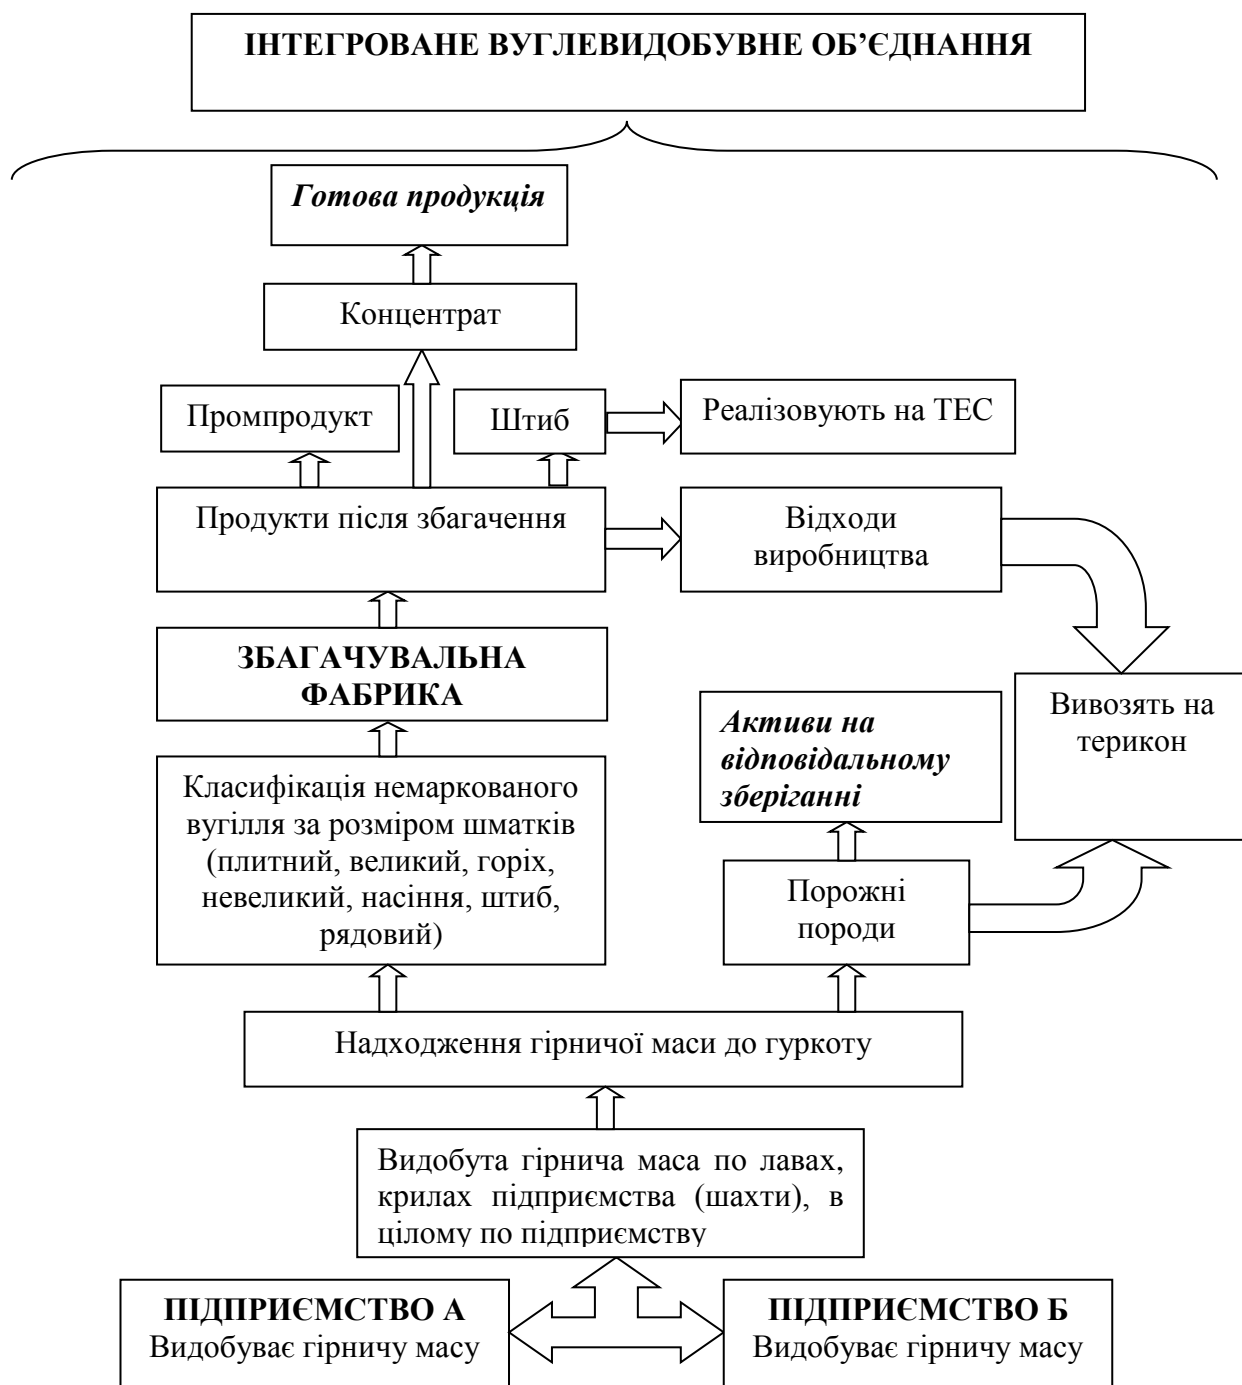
ІНТЕГРОВАНЕ ВУГЛЕВИДОБУВНЕ ОБ'ЄДНАННЯ

Готова продукція

Концентрат

Промпродукт

Штиб

Реалізовують на ТЕС

Продукти після збагачення

Відходи виробництва

ЗБАГАЧУВАЛЬНА ФАБРИКА

Вивозять на терикон

Активи на відповідальному зберіганні

Класифікація немаркованого вугілля за розміром шматків (плитний, великий, горіх, невеликий, насіння, штиб, рядовий)

Порожні породи

Надходження гірничої маси до гуркоту

Видобута гірнича маса по лавах, крилах підприємства (шахти), в цілому по підприємству

ПІДПРИЄМСТВО А
Видобуває гірничу масу

ПІДПРИЄМСТВО Б
Видобуває гірничу масу